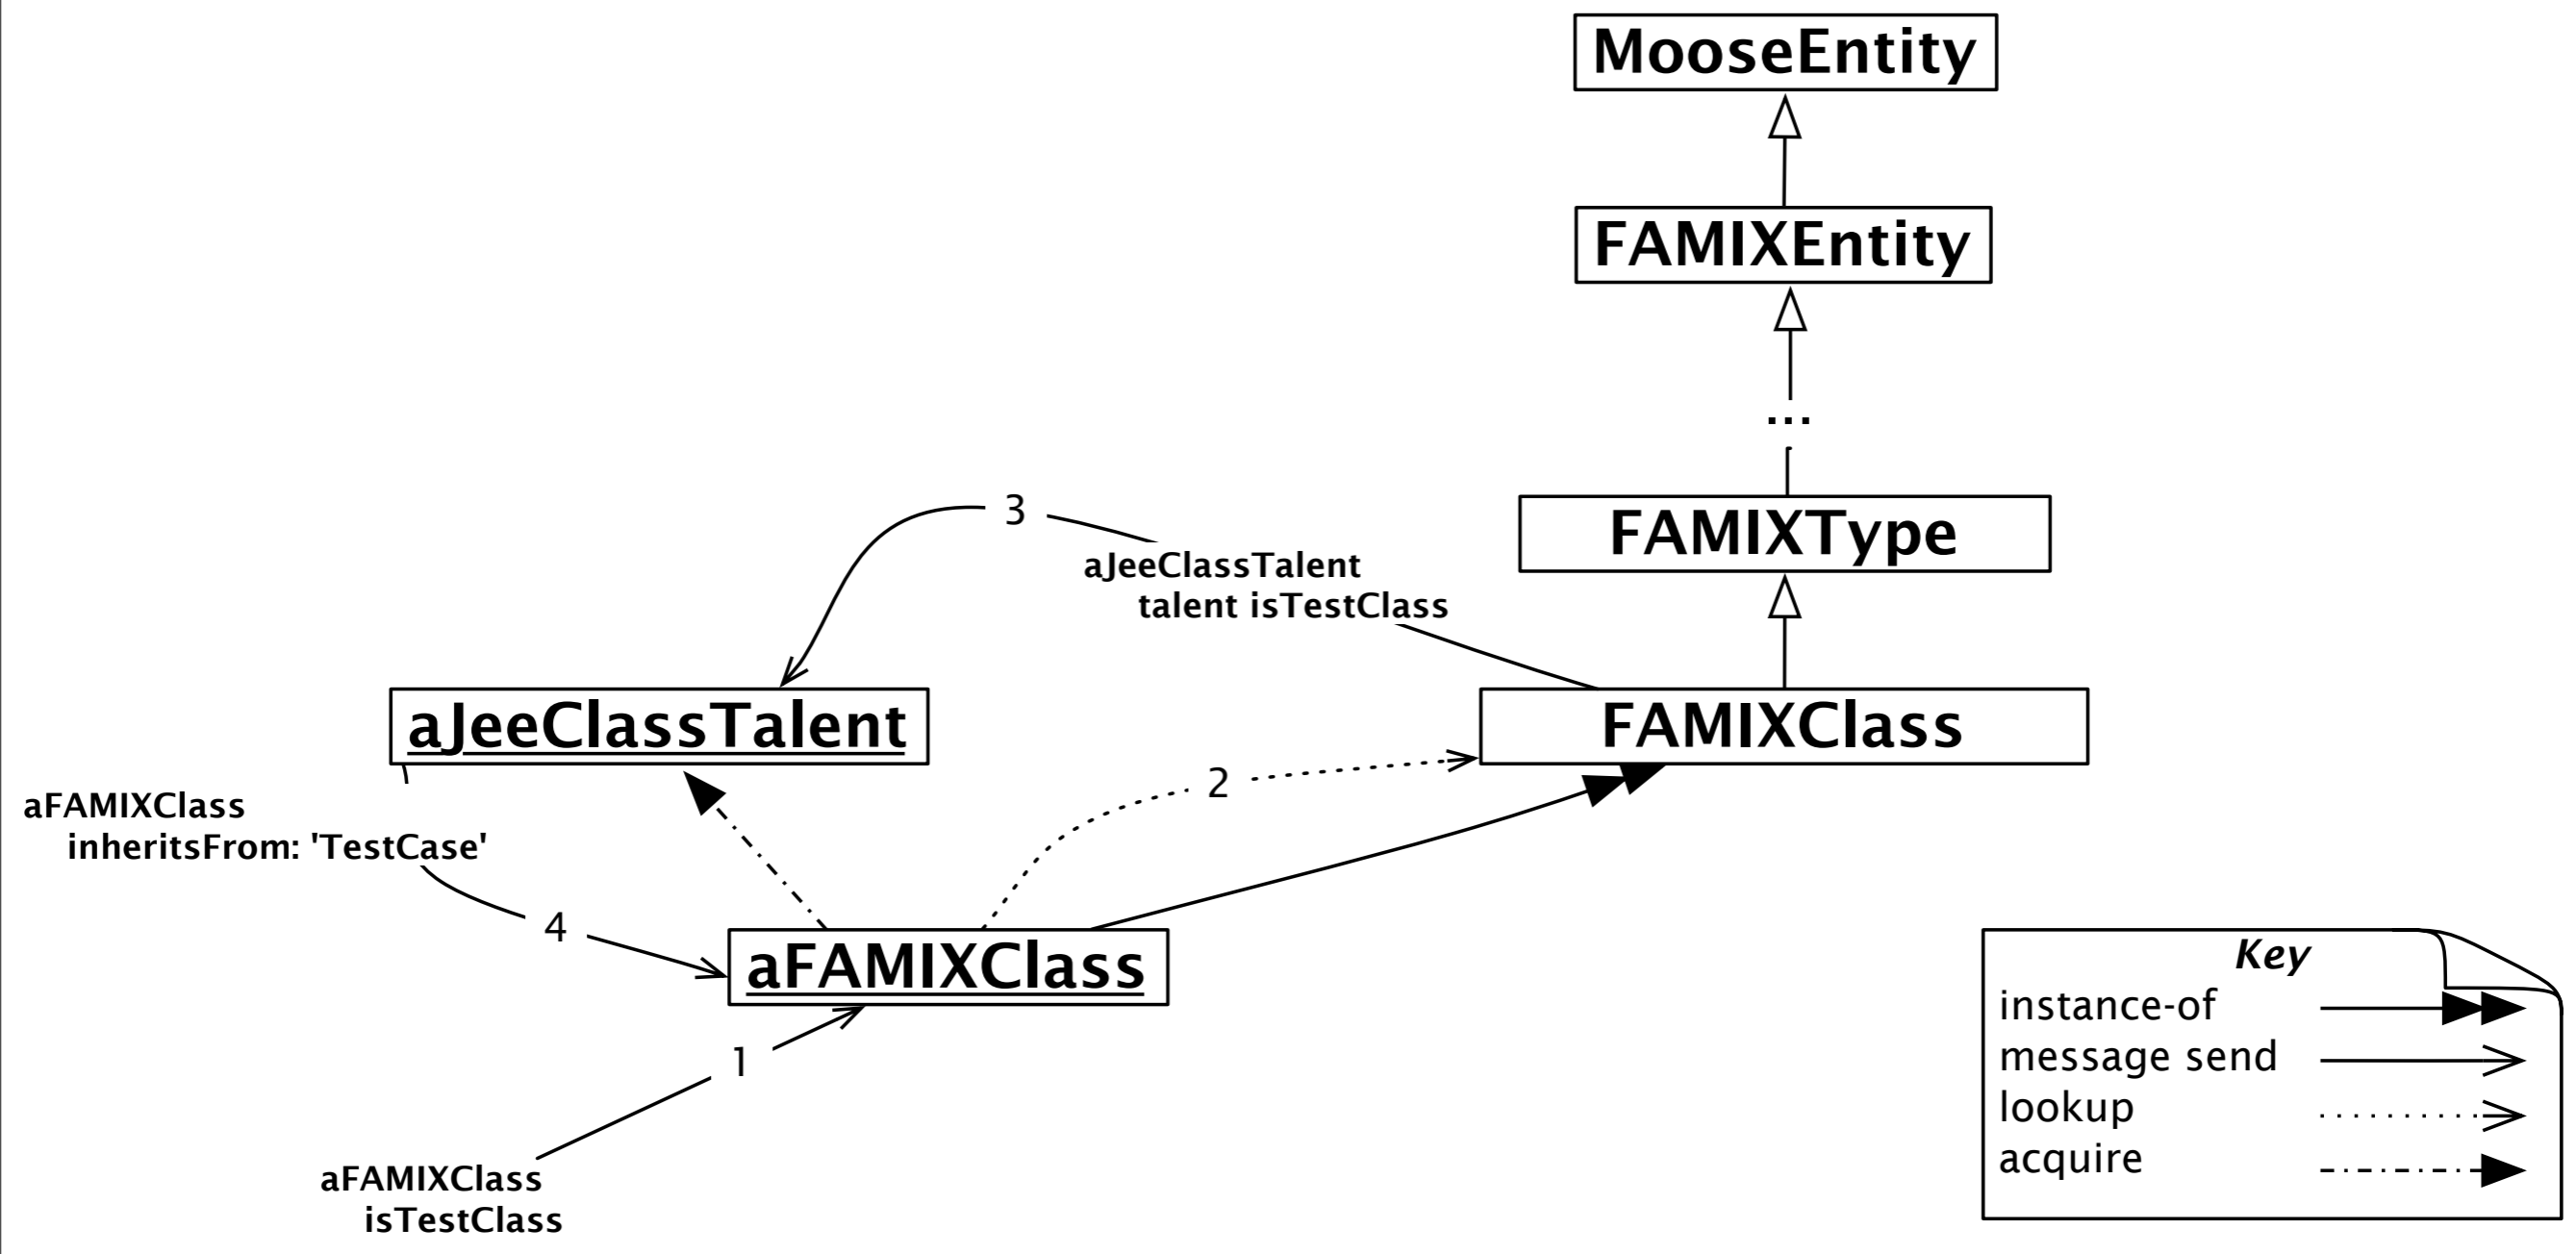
MooseEntity

FAMIXEntity

...

FAMIXType

3

aJeeClassTalent
talent isTestClass

aJeeClassTalent

FAMIXClass

aFAMIXClass
inheritsFrom: 'TestCase'

2

4

aFAMIXClass

1

aFAMIXClass
isTestClass

Key
instance-of
message send
lookup
acquire